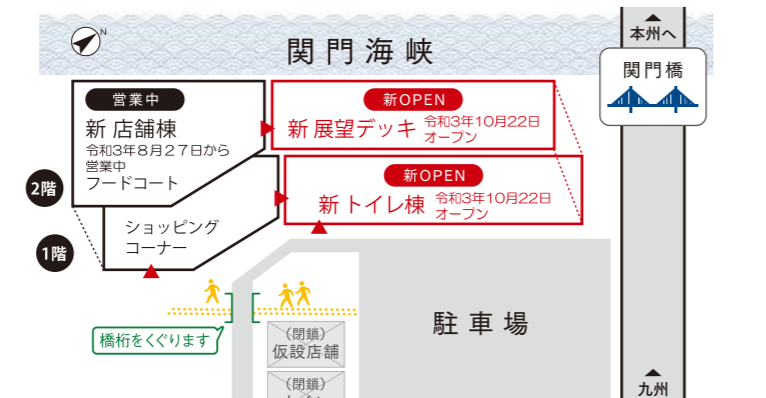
N

関門海峡

本州へ

関門橋

営業中
新店舗棟
令和3年8月27日から営業中
フードコート

新OPEN
新展望デッキ 令和3年10月22日オープン

新OPEN
新トイレ棟 令和3年10月22日オープン

2階

1階

ショッピングコーナー

橋桁をくぐります

駐車場

(閉鎖)
仮設店舗

(閉鎖)
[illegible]

九州